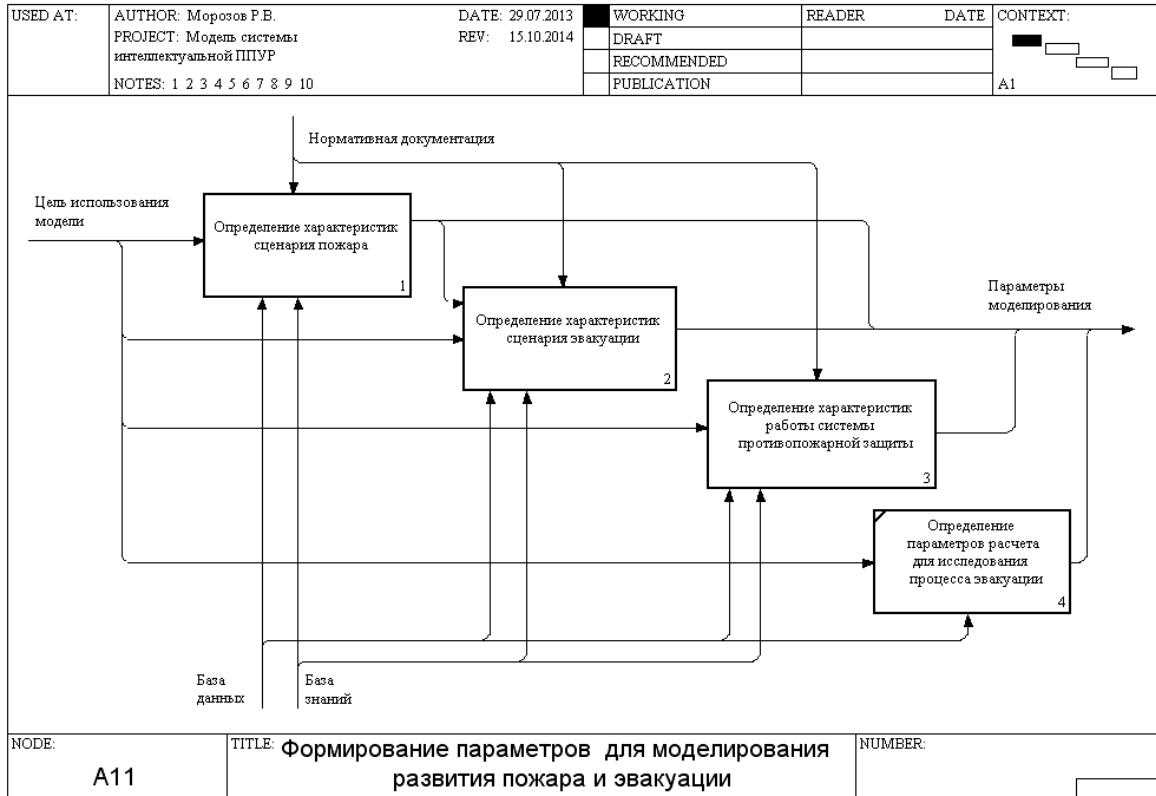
| USED AT: | AUTHOR: Морозов Р.В. PROJECT: Модель системы интеллектуальной ППУР NOTES: 1 2 3 4 5 6 7 8 9 10 | DATE: 29.07.2013 REV: 15.10.2014 | WORKING | READER | DATE | CONTEXT: |
|---|---|---|---|---|---|---|
| | | | DRAFT | | | |
| | | | RECOMMENDED | | | |
| | | | PUBLICATION | | | A1 |

Нормативная документация

Цель использования модели

Определение характеристик сценария пожара
1

Определение характеристик сценария эвакуации
2

Параметры моделирования

Определение характеристик работы системы противопожарной защиты
3

Определение параметров расчета для исследования процесса эвакуации
4

База данных

База знаний

| NODE: A11 | TITLE: Формирование параметров для моделирования развития пожара и эвакуации | NUMBER: |
|---|---|---|